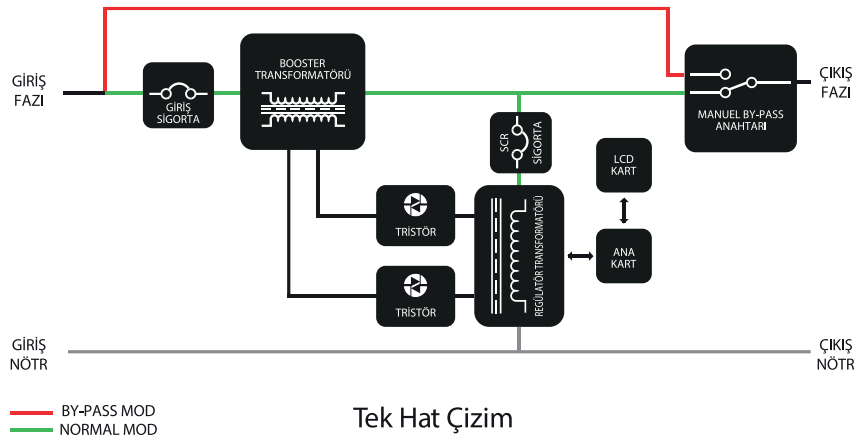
GİRİŞ FAZI

GİRİŞ SİGORTA

BOOSTER TRANSFORMATÖRÜ

MANUEL BY-PASS ANAHTARI

ÇIKIŞ FAZI

SCR SİGORTA

LCD KART

TRİSTÖR

TRİSTÖR

REGÜLATÖR TRANSFORMATÖRÜ

ANA KART

GİRİŞ NÖTR

ÇIKIŞ NÖTR

BY-PASS MOD
NORMAL MOD

Tek Hat Çizim